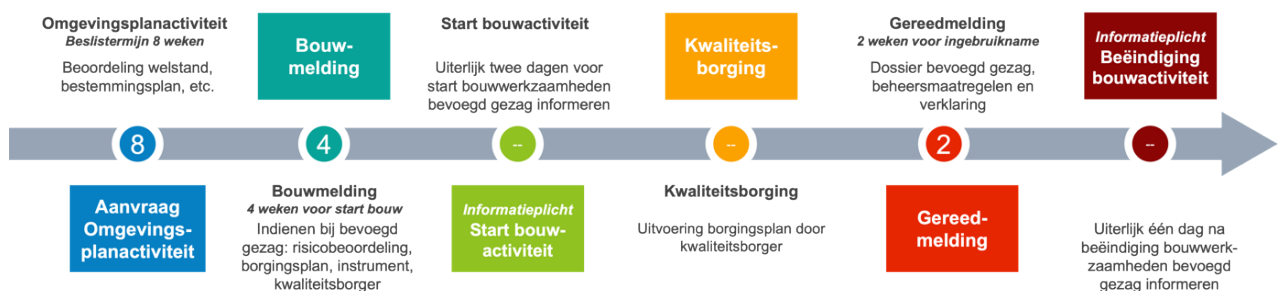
Omgevingsplanactiviteit
Beslistermijn 8 weken
Beoordeling welstand, bestemmingsplan, etc.

Bouwmelding

Start bouwactiviteit
Uiterlijk twee dagen voor start bouwwerkzaamheden bevoegd gezag informeren

Kwaliteitsborging

Gereedmelding
2 weken voor ingebruikname
Dossier bevoegd gezag, beheersmaatregelen en verklaring

Informatieplicht
Beëindiging bouwactiviteit

8

4

--

--

2

--

Aanvraag Omgevingsplanactiviteit

Bouwmelding
4 weken voor start bouw
Indienen bij bevoegd gezag: risicobeoordeling, borgingsplan, instrument, kwaliteitsborger

Informatieplicht
Start bouwactiviteit

Kwaliteitsborging
Uitvoering borgingsplan door kwaliteitsborger

Gereedmelding

Uiterlijk één dag na beëindiging bouwwerkzaamheden bevoegd gezag informeren